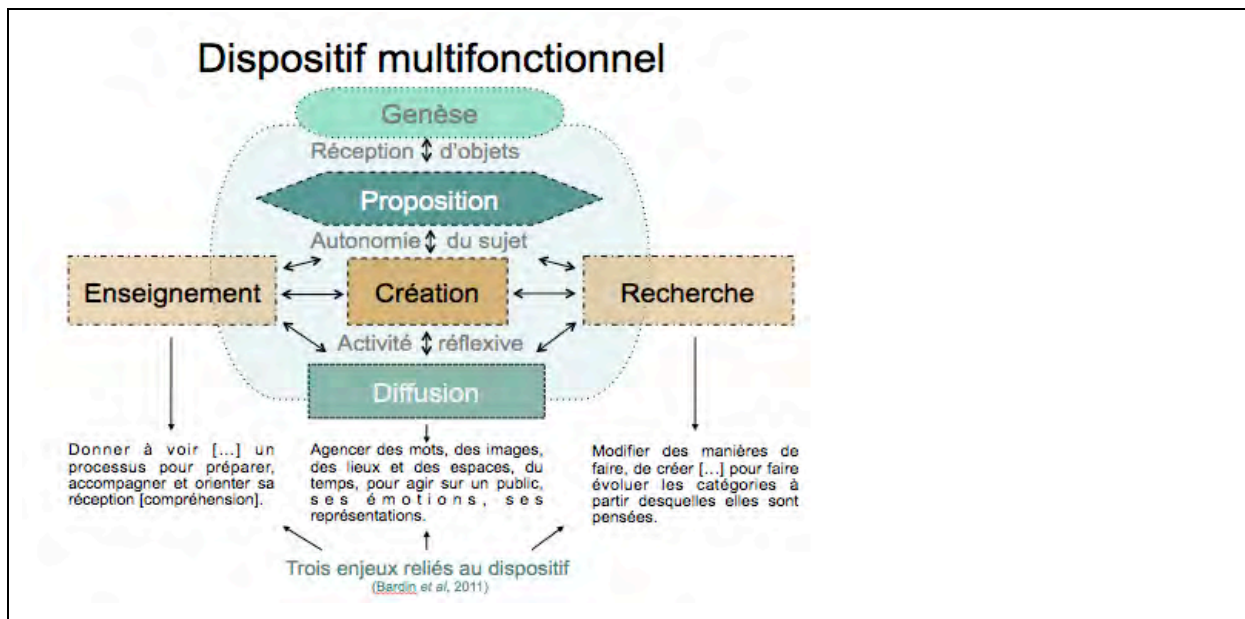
Dispositif multifonctionnel

Genèse

Réception ↕ d'objets

Proposition

Autonomie ↕ du sujet

Enseignement

Création

Recherche

Activité ↕ réflexive

Diffusion

Donner à voir [...] un processus pour préparer, accompagner et orienter sa réception [compréhension].

Agencer des mots, des images, des lieux et des espaces, du temps, pour agir sur un public, ses émotions, ses représentations.

Modifier des manières de faire, de créer [...] pour faire évoluer les catégories à partir desquelles elles sont pensées.

Trois enjeux reliés au dispositif
(Bardin et al, 2011)